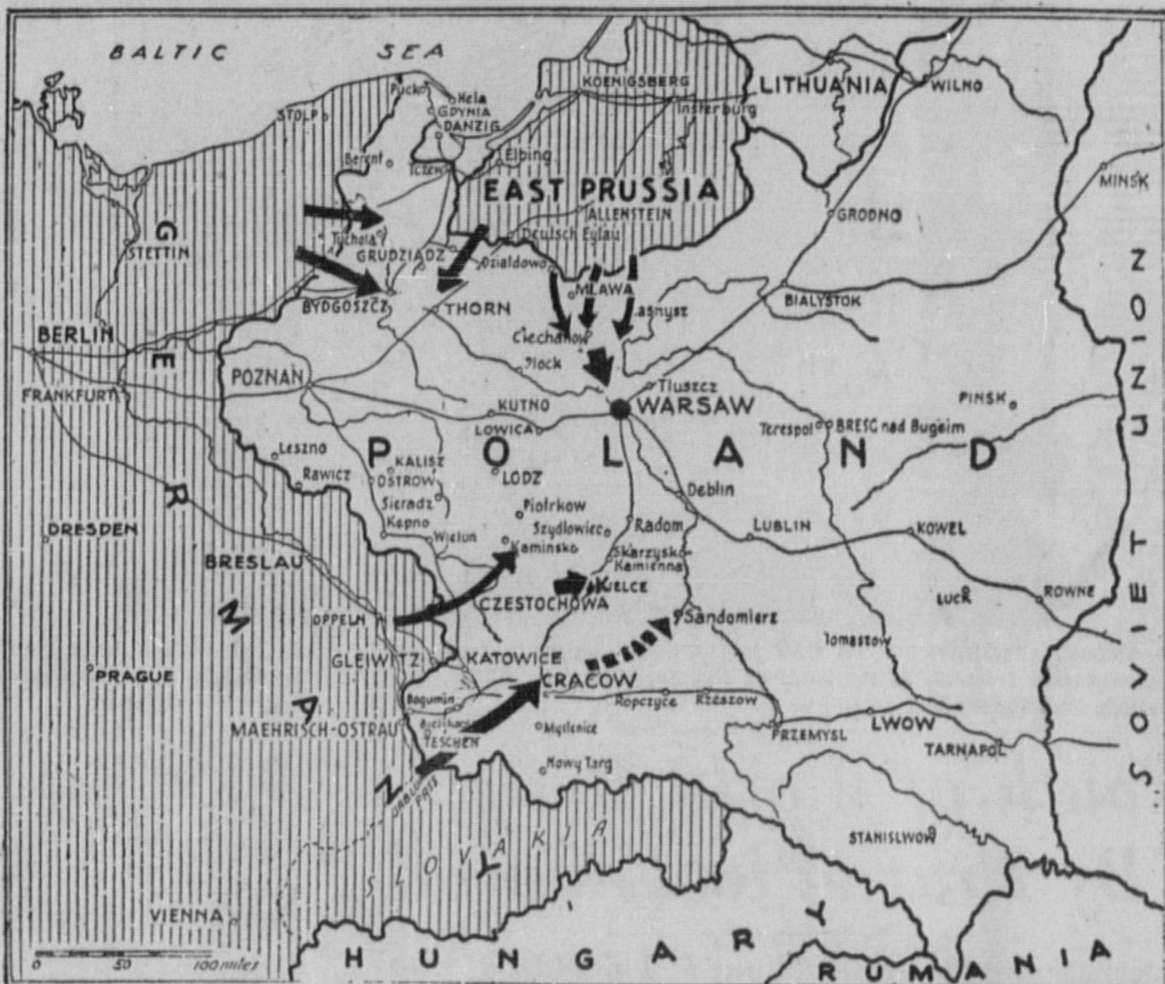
BALTIC SEA

KOENIGSBERG
LITHUANIA
WILNO
Pucko
Hela
GDYNIA
DANZIG
Insterburg
STOLP
Berent
Elbing
Tczew
EAST PRUSSIA
MINSK
ALLENSTEIN
GRODNO
G
STETTIN
Tuchola
GRUDZIADZ
Deutsch Eylau
Dzialdowo
MLAWA
BYDGOSZCZ
THORN
Lasnysz
BIALYSTOK
BERLIN
Ciechanow
E
Plock
POZNAN
FRANKFURT
Tluszcz
PINSK
KUTNO
WARSAW
Terespol
BRESC nad Bugeim
LOWICA
Leszno
P
KALISZ
O
L
A
N
D
Rawicz
OSTROW
LODZ
Sieradz
Piotrkow
Deblin
Kepno
Szydlowiec
Radom
DRESDEN
Wielun
LUBLIN
KOWEL
Kaminsko
Skarzysko Kamienna
BRESLAU
R
KIELCE
CZESTOCHOWA
ROWNE
LUCK
Sandomierz
M
OPPELN
Tomaszow
GLEIWITZ
KATOWICE
PRAGUE
CRACOW
A
Bogumin
Ropczyce
Rzeszow
LWOW
Bielsko
MAEHRISCH-OSTRAU
TESCHEN
Myslenice
PRZEMYSL
TARNAPOL
N
Nowy Targ
Jablonka Pass
STANISLWOW
SLOVAKIA
VIENNA
0
50
100 miles
H U N G A R Y
RUMANIA
SOVIET UNION